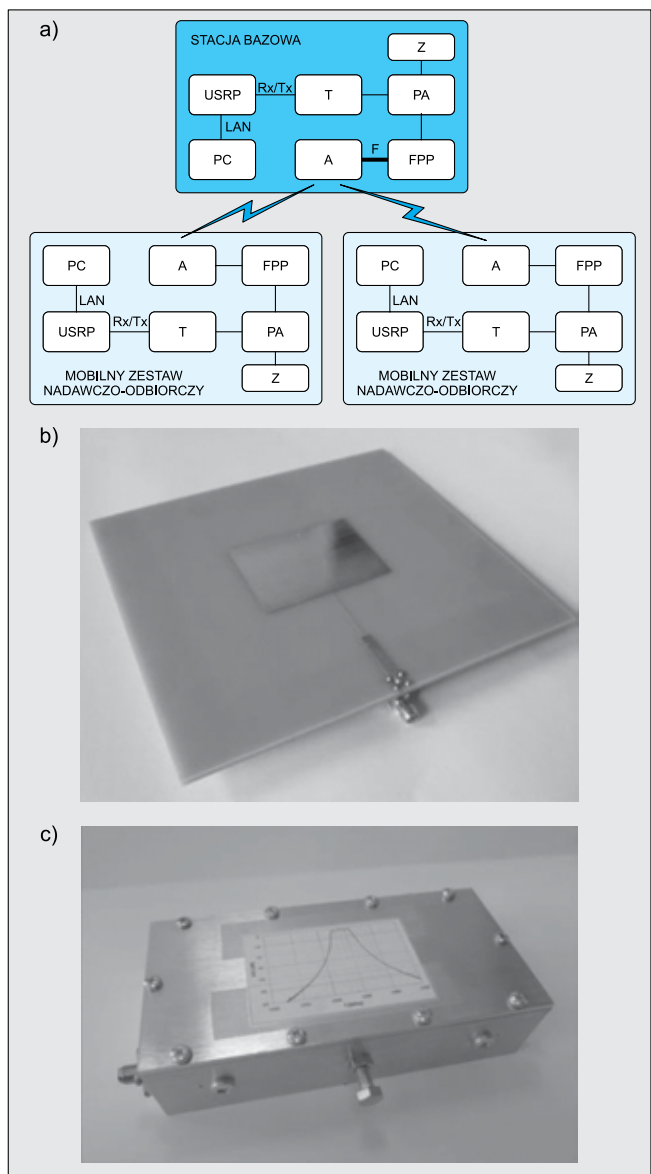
a)

STACJA BAZOWA

Z

USRP Rx/Tx T PA

LAN

PC A F FPP

PC A FPP

LAN

USRP Rx/Tx T PA

Z

MOBILNY ZESTAW NADAWCZO-ODBIORCZY

PC A FPP

LAN

USRP Rx/Tx T PA

Z

MOBILNY ZESTAW NADAWCZO-ODBIORCZY

b)

c)